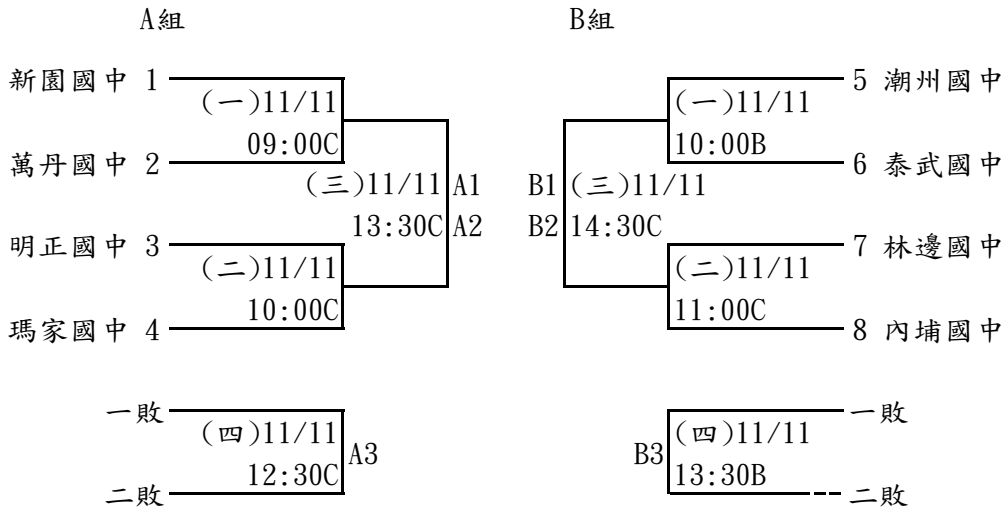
A組

新園國中 1
(一)11/11
09:00C
萬丹國中 2
(三)11/11 A1
13:30C A2
明正國中 3
(二)11/11
10:00C
瑪家國中 4

一敗
(四)11/11
12:30C A3
二敗

B組

5 潮州國中
(一)11/11
10:00B
6 泰武國中
B1 (三)11/11
B2 14:30C
7 林邊國中
(二)11/11
11:00C
8 內埔國中

一敗
B3 (四)11/11
13:30B
二敗